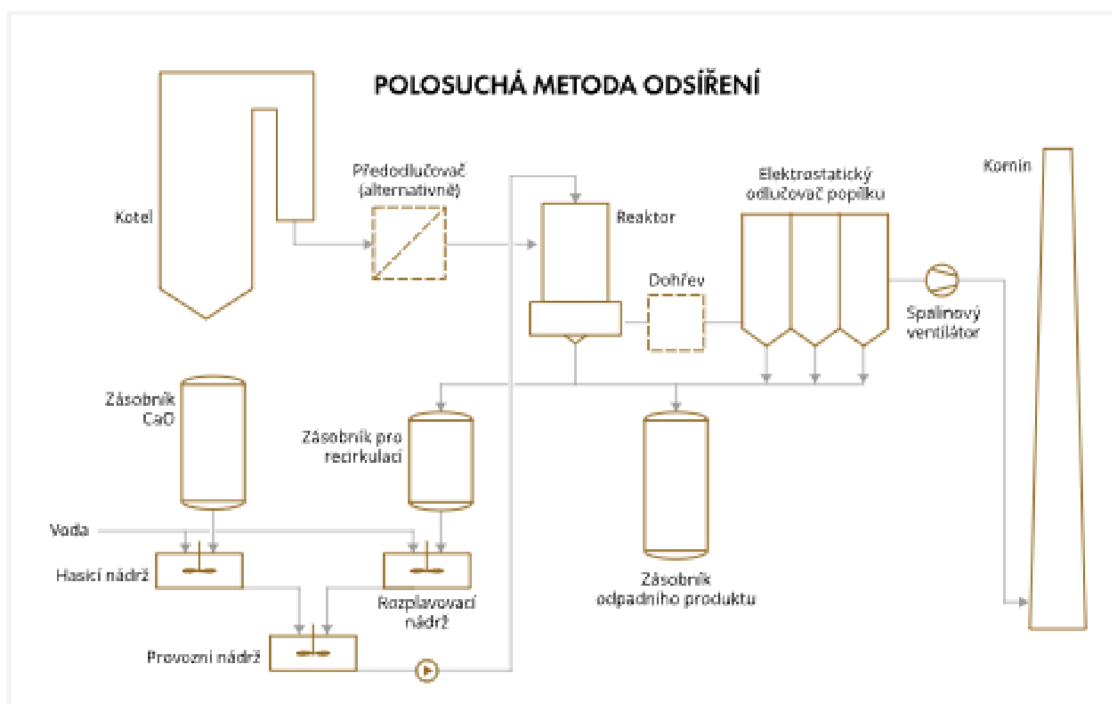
POLOSUCHÁ METODA ODSÍŘENÍ

Kotel

Předodlučovač (alternativně)

Reaktor

Elektrostatický odlučovač popílku

Komín

Dohřev

Spalinový ventilátor

Zásobník CaO

Zásobník pro recirkulaci

Zásobník odpadního produktu

Voda

Hasicí nádrž

Rozplavovací nádrž

Provozní nádrž